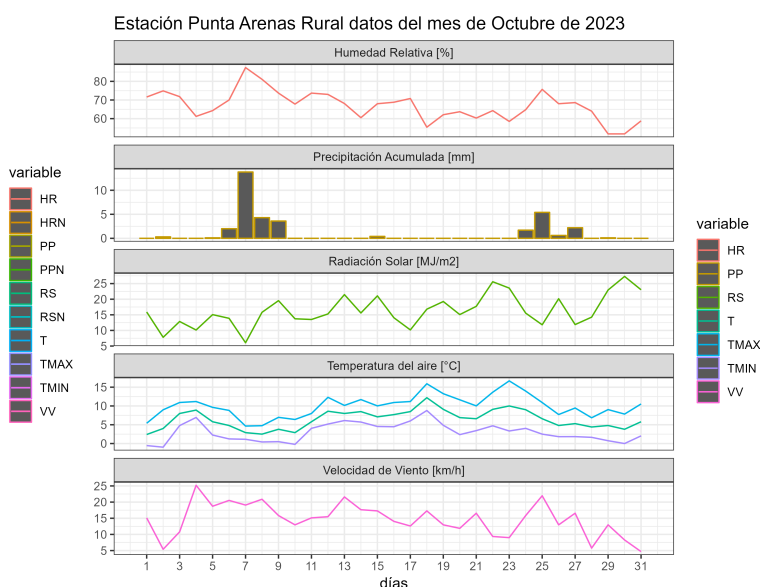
Estación Punta Arenas Rural datos del mes de Octubre de 2023

Humedad Relativa [%]

80
70
60

Precipitación Acumulada [mm]

10
5
0

Radiación Solar [MJ/m2]

25
20
15
10
5

Temperatura del aire [°C]

15
10
5
0

Velocidad de Viento [km/h]

25
20
15
10
5

1 3 5 7 9 11 13 15 17 19 21 23 25 27 29 31

días

variable
HR
HRN
PP
PPN
RS
RSN
T
TMAX
TMIN
VV

variable
HR
PP
RS
T
TMAX
TMIN
VV